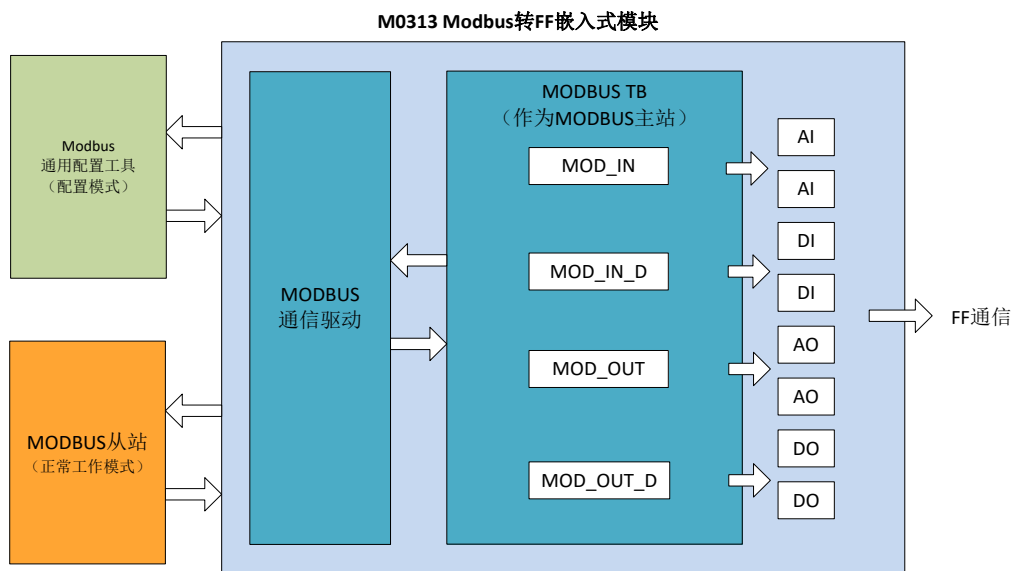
M0313 Modbus转FF嵌入式模块

Modbus
通用配置工具
（配置模式）

MODBUS从站
（正常工作模式）

MODBUS
通信驱动

MODBUS TB
（作为MODBUS主站）

MOD_IN

MOD_IN_D

MOD_OUT

MOD_OUT_D

AI

AI

DI

DI

AO

AO

DO

DO

FF通信